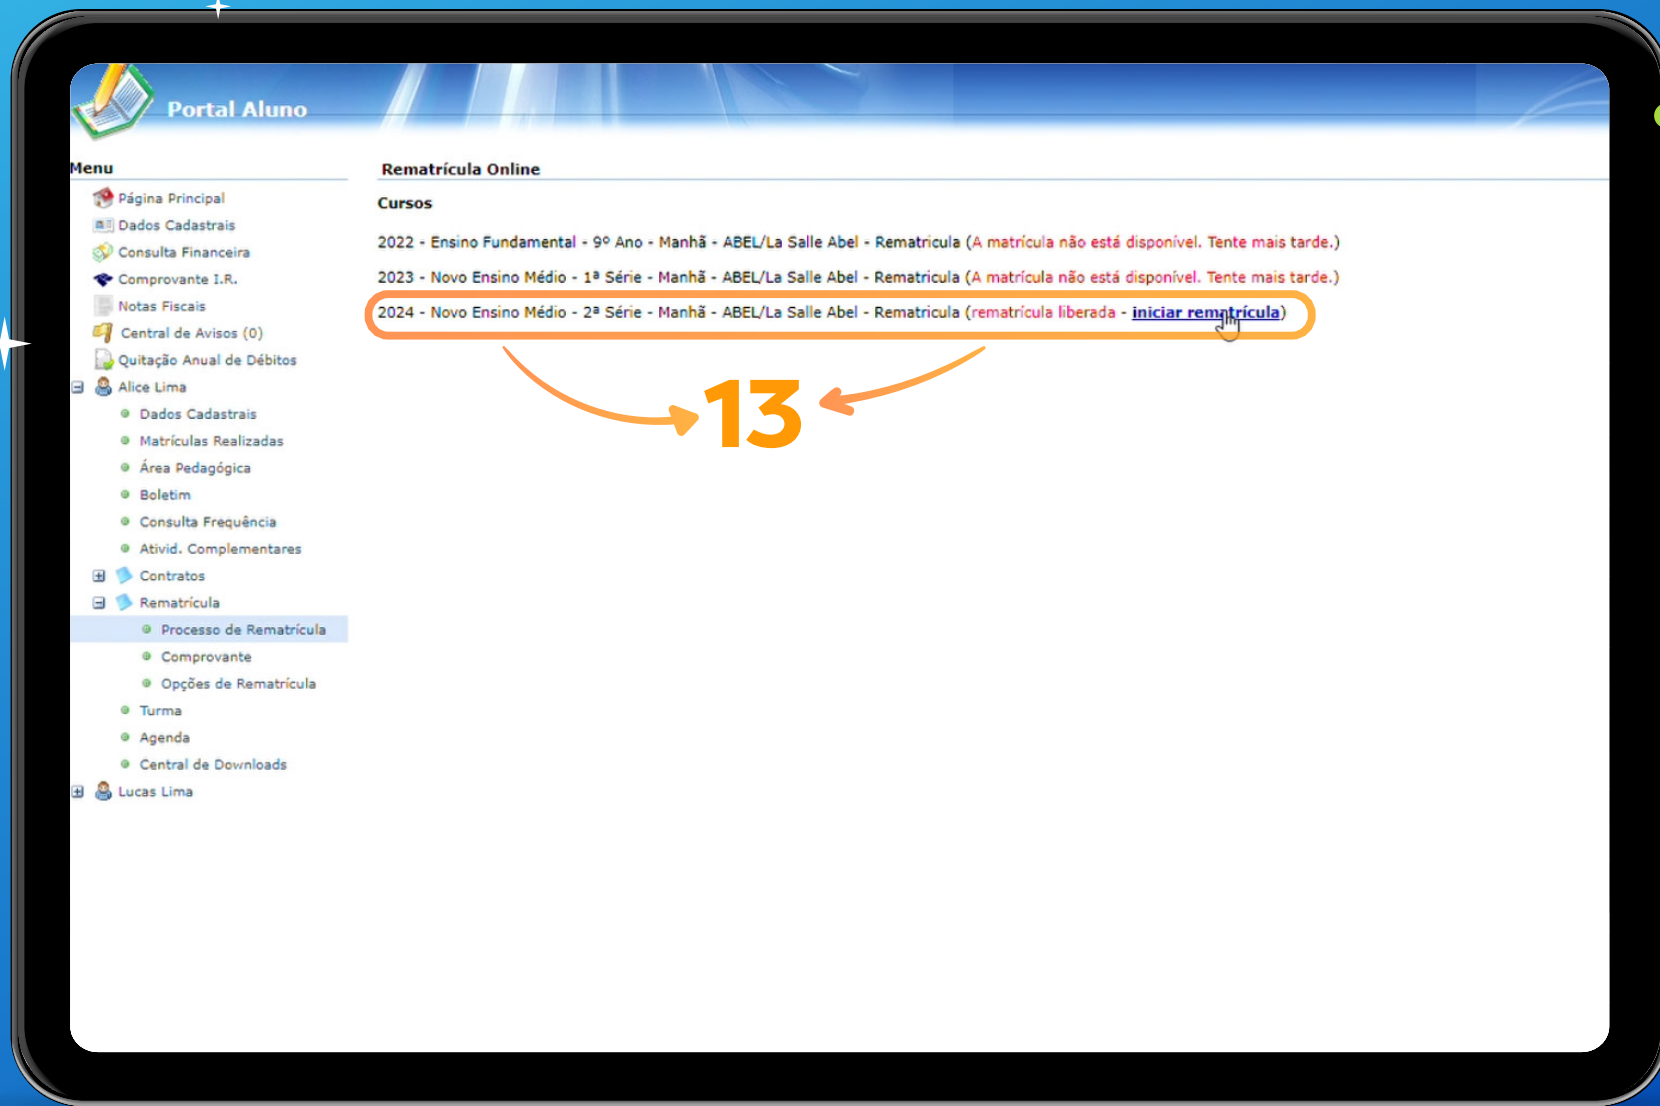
Portal Aluno

Menu

Página Principal
Dados Cadastrais
Consulta Financeira
Comprovante I.R.
Notas Fiscais
Central de Avisos (0)
Quitação Anual de Débitos
Alice Lima
Dados Cadastrais
Matrículas Realizadas
Área Pedagógica
Boletim
Consulta Frequência
Ativid. Complementares
Contratos
Rematrícula
Processo de Rematrícula
Comprovante
Opções de Rematrícula
Turma
Agenda
Central de Downloads
Lucas Lima

Rematrícula Online

Cursos

2022 - Ensino Fundamental - 9º Ano - Manhã - ABEL/La Salle Abel - Rematricula (A matrícula não está disponível. Tente mais tarde.)

2023 - Novo Ensino Médio - 1ª Série - Manhã - ABEL/La Salle Abel - Rematricula (A matrícula não está disponível. Tente mais tarde.)

2024 - Novo Ensino Médio - 2ª Série - Manhã - ABEL/La Salle Abel - Rematricula (rematrícula liberada - iniciar rematrícula)

13